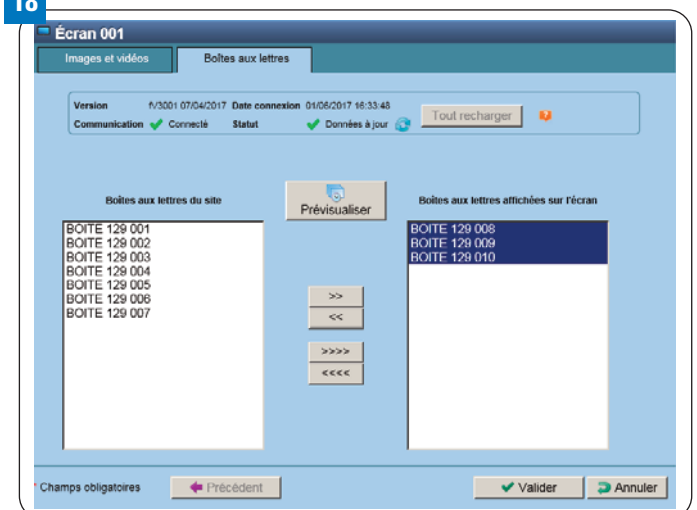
18

Écran 001

Images et vidéos

Boîtes aux lettres

Version f√3001 07/04/2017 Date connexion 01/06/2017 16:33:48

Communication Connecté Statut Données à jour

Tout recharger

Boites aux lettres du site

Prévisualiser

Boites aux lettres affichées sur l'écran

BOITE 129 001
BOITE 129 002
BOITE 129 003
BOITE 129 004
BOITE 129 005
BOITE 129 006
BOITE 129 007

>>
<<

>>>>
<<<<

BOITE 129 008
BOITE 129 009
BOITE 129 010

* Champs obligatoires

Précédent

Valider

Annuler